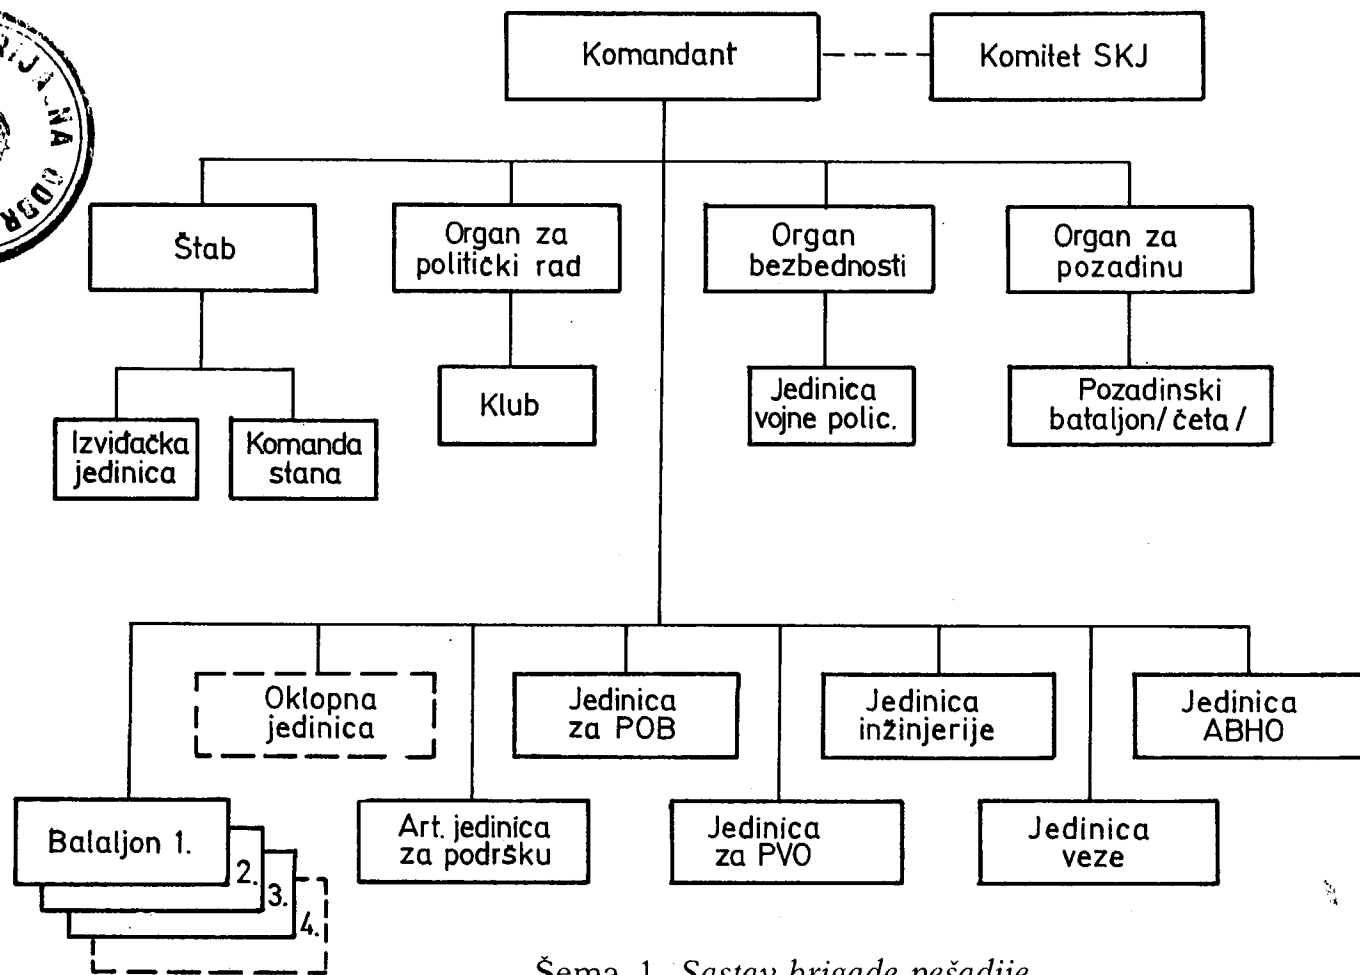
RIJA NA
GDR

Komandant

Komitet SKJ

Štab

Organ za politički rad

Organ bezbednosti

Organ za pozadinu

Izviđačka jedinica

Komanda stana

Klub

Jedinica vojne polic.

Pozadinski bataljon/ četa /

Oklopna jedinica

Jedinica za POB

Jedinica inžinjerije

Jedinica ABHO

Balaljon 1.

2.

3.

4.

Art. jedinica za podršku

Jedinica za PVO

Jedinica veze

Šema 1. Sastav brigade pešadije